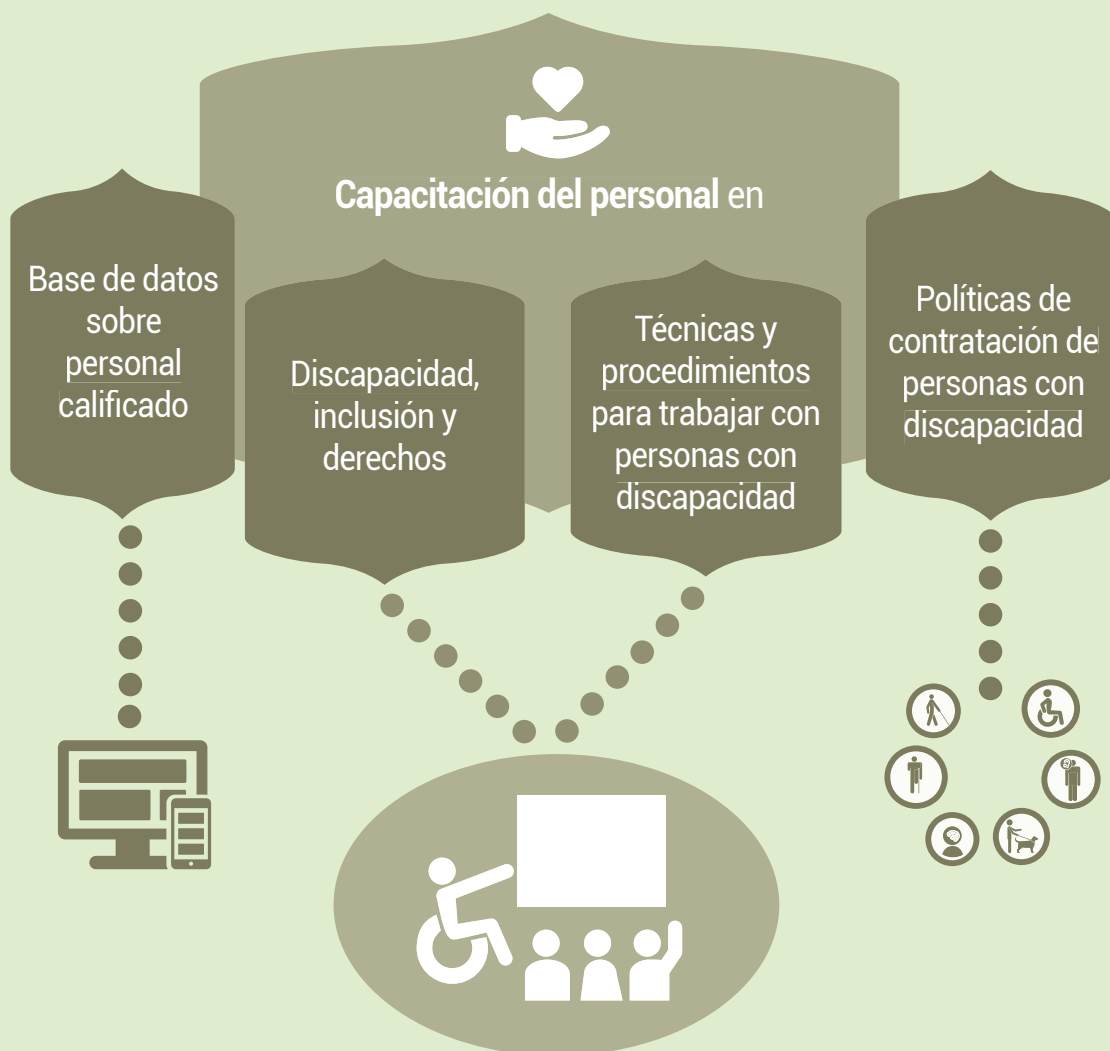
Capacitación del personal en

Base de datos sobre personal calificado

Discapacidad, inclusión y derechos

Técnicas y procedimientos para trabajar con personas con discapacidad

Políticas de contratación de personas con discapacidad